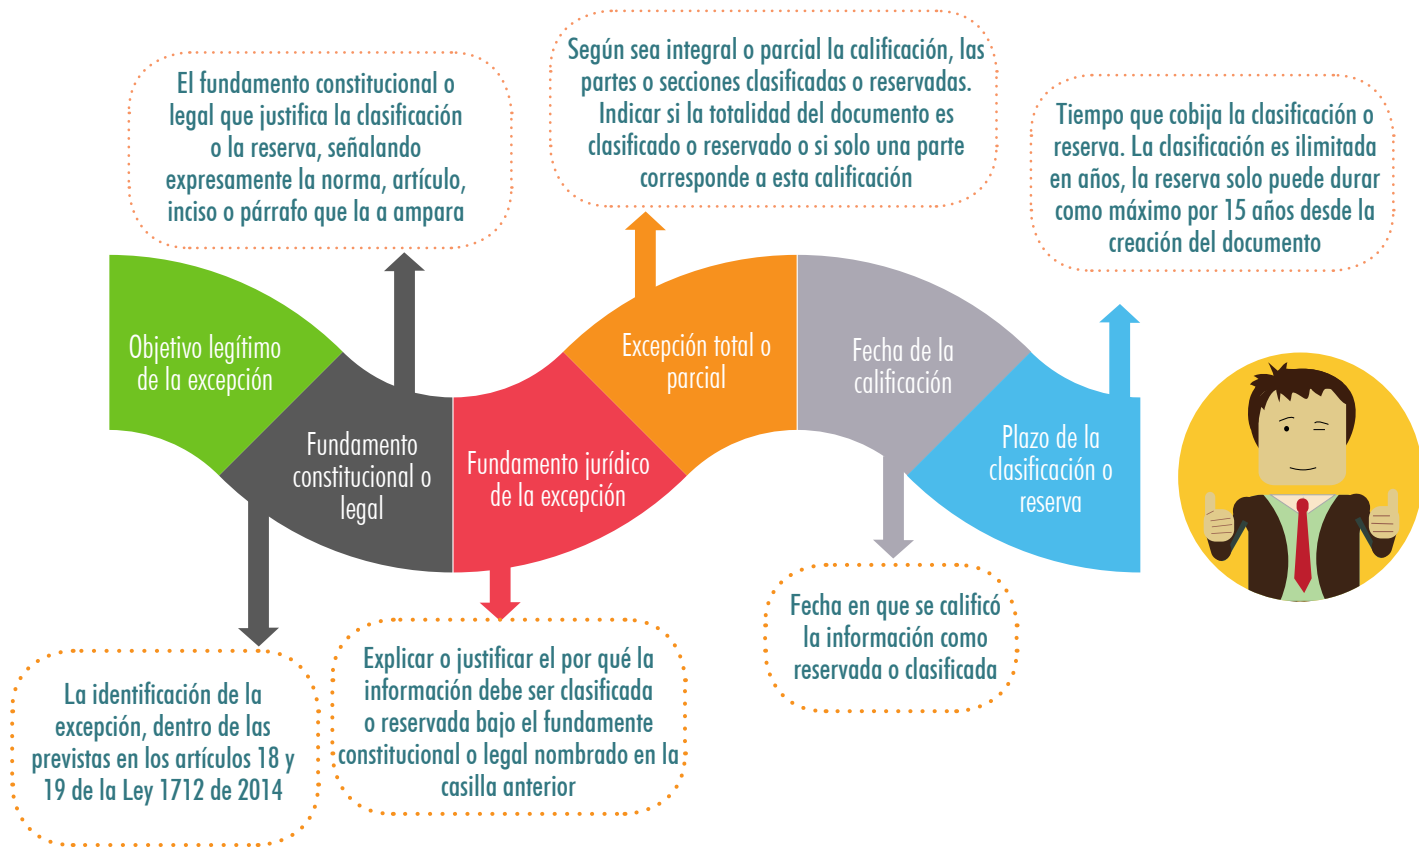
El fundamento constitucional o legal que justifica la clasificación o la reserva, señalando expresamente la norma, artículo, inciso o párrafo que la a ampara

Según sea integral o parcial la calificación, las partes o secciones clasificadas o reservadas. Indicar si la totalidad del documento es clasificado o reservado o si solo una parte corresponde a esta calificación

Tiempo que cobija la clasificación o reserva. La clasificación es ilimitada en años, la reserva solo puede durar como máximo por 15 años desde la creación del documento

Objetivo legítimo de la excepción

Fundamento constitucional o legal

Fundamento jurídico de la excepción

Excepción total o parcial

Fecha de la calificación

Plazo de la clasificación o reserva

La identificación de la excepción, dentro de las previstas en los artículos 18 y 19 de la Ley 1712 de 2014

Explicar o justificar el por qué la información debe ser clasificada o reservada bajo el fundamente constitucional o legal nombrado en la casilla anterior

Fecha en que se calificó la información como reservada o clasificada